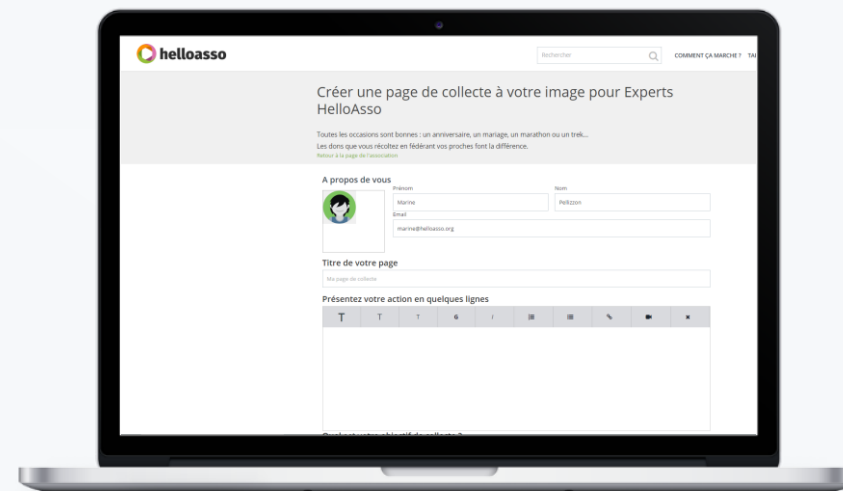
helloasso

Rechercher

COMMENT ÇA MARCHE ? TA

Créer une page de collecte à votre image pour Experts HelloAsso

Toutes les occasions sont bonnes : un anniversaire, un mariage, un marathon ou un trek...
Les dons que vous récoltez en fédérant vos proches font la différence.
Retour à la page de l'association

A propos de vous

Prénom
Marine

Nom
Pellizzon

Email
marine@helloasso.org

Titre de votre page

Ma page de collecte

Présentez votre action en quelques lignes

T T T

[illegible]